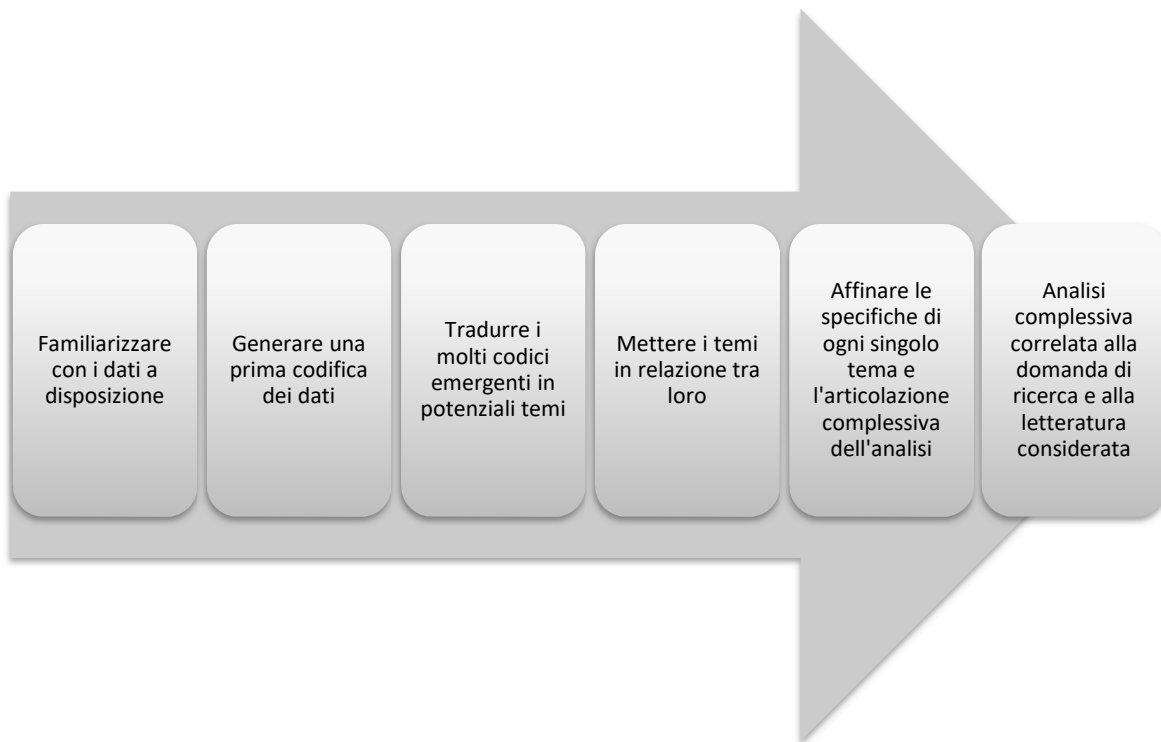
Familiarizzare con i dati a disposizione

Generare una prima codifica dei dati

Tradurre i molti codici emergenti in potenziali temi

Mettere i temi in relazione tra loro

Affinare le specifiche di ogni singolo tema e l'articolazione complessiva dell'analisi

Analisi complessiva correlata alla domanda di ricerca e alla letteratura considerata